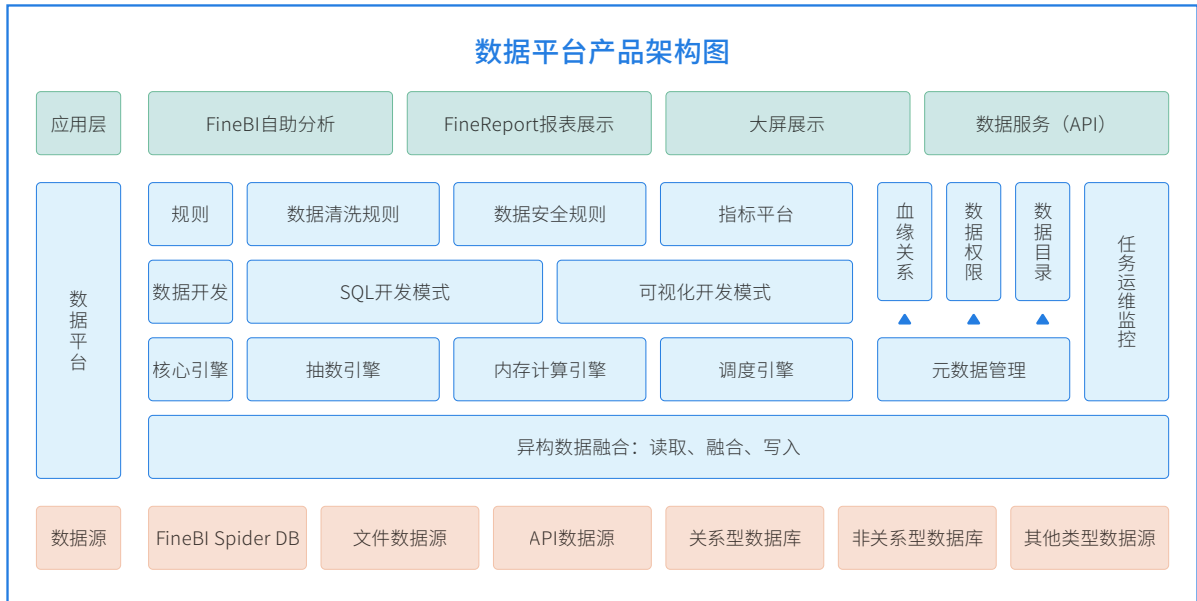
数据平台产品架构图

应用层

FineBI自助分析

FineReport报表展示

大屏展示

数据服务（API）

数据平台

规则

数据清洗规则

数据安全规则

指标平台

血缘关系

数据权限

数据目录

任务运维监控

数据开发

SQL开发模式

可视化开发模式

核心引擎

抽数引擎

内存计算引擎

调度引擎

元数据管理

异构数据融合：读取、融合、写入

数据源

FineBI Spider DB

文件数据源

API数据源

关系型数据库

非关系型数据库

其他类型数据源